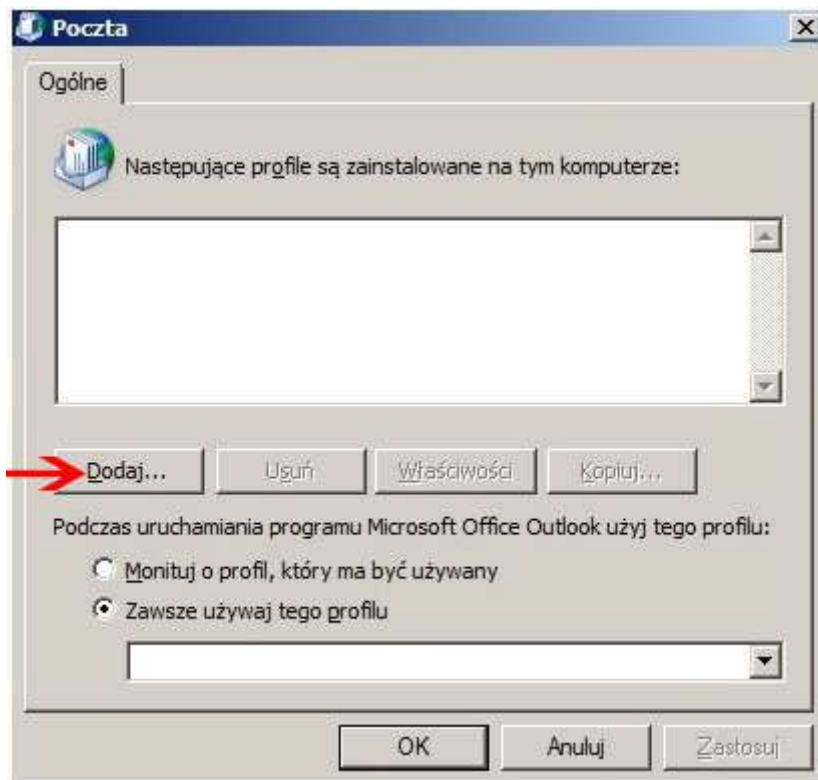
Poczta

Ogólne

Następujące profile są zainstalowane na tym komputerze:

Dodaj... Usuń Właściwości Kopiuj...

Podczas uruchamiania programu Microsoft Office Outlook użyj tego profilu:

Monituj o profil, który ma być używany

Zawsze używaj tego profilu

OK Anuluj Zastosuj